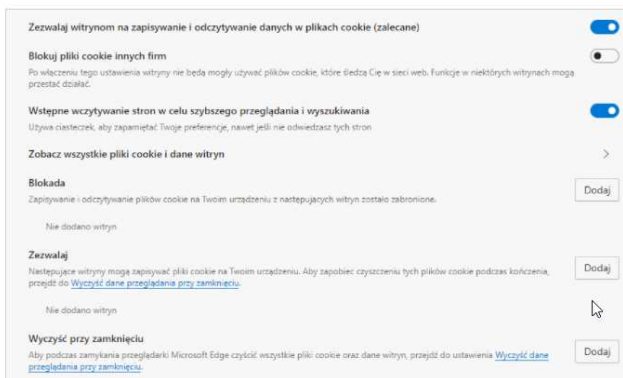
Zezwalaj witrynom na zapisywanie i odczytywanie danych w plikach cookie (zalecane)

Blokuj pliki cookie innych firm

Po włączeniu tego ustawienia witryny nie będą mogły używać plików cookie, które śledzą Cię w sieci web. Funkcje w niektórych witrynach mogą przestać działać.

Wstępne wczytywanie stron w celu szybszego przeglądania i wyszukiwania

Używa ciasteczek, aby zapamiętać Twoje preferencje, nawet jeśli nie odwiedzasz tych stron

Zobacz wszystkie pliki cookie i dane witryn

Blokada

Zapisywanie i odczytywanie plików cookie na Twoim urządzeniu z następujących witryn zostało zabronione.

Dodaj

Nie dodano witryn

Zezwalaj

Następujące witryny mogą zapisywać pliki cookie na Twoim urządzeniu. Aby zapobiec czyszczeniu tych plików cookie podczas kończenia, przejdź do Wyczyść dane przeglądania przy zamknięciu.

Dodaj

Nie dodano witryn

Wyczyść przy zamknięciu

Aby podczas zamykania przeglądarki Microsoft Edge czyścić wszystkie pliki cookie oraz dane witryn, przejdź do ustawienia Wyczyść dane przeglądania przy zamknięciu.

Dodaj